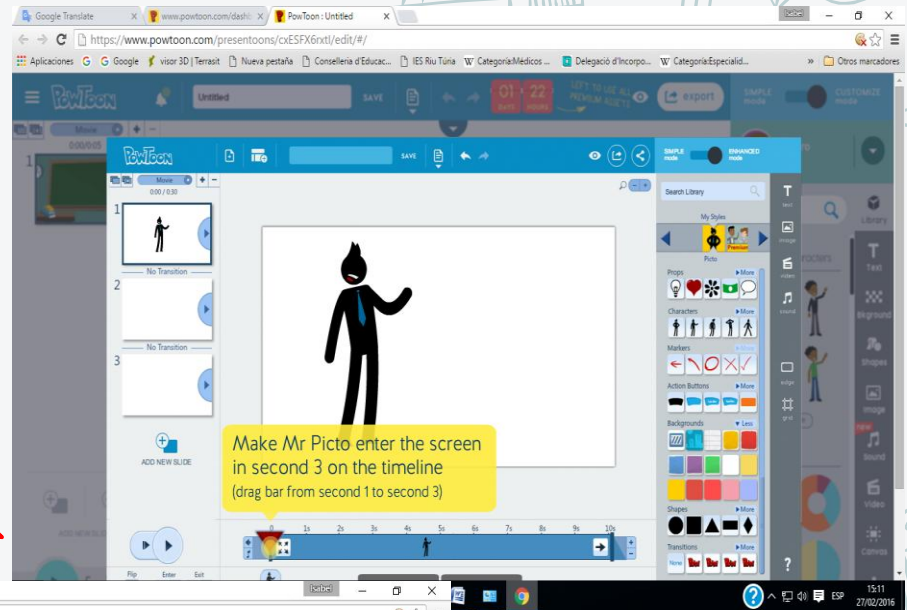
Google Translate
www.powtoon.com/dashb
PowToon : Untitled
Isabel
https://www.powtoon.com/presentoons/cxESFX6rxtI/edit/#/
Aplicaciones G Google visor 3D | Terrasit Nueva pestaña Conselleria d'Educac... IES Riu Túria Categoría:Médicos ... Delegació d'Incorpo... Categoría:Especialid... Otros marcadores
PowToon
Untitled
SAVE
01 DAYS 22 HOURS
LEFT TO USE ALL PREMIUM ASSETS
export
SIMPLE mode
CUSTOMIZE mode
Movie
0:00/0:05
PowToon
SAVE
SIMPLE mode
ENHANCED mode
Movie
0:00 / 0:30
1
No Transition
2
No Transition
3
ADD NEW SLIDE
Search Library
My Styles
Picto
Premium
Props
More
Characters
More
Markers
More
Action Buttons
More
Backgrounds
Less
Shapes
More
Transitions
More
None
text
image
video
sound
edge
grid
Text
Bkground
Shapes
Image
Sound
Video
Canvas
Library
Make Mr Picto enter the screen in second 3 on the timeline
(drag bar from second 1 to second 3)
0 1s 2s 3s 4s 5s 6s 7s 8s 9s 10s
Flip
Enter
Exit
Isabel
ESP
15:11
27/02/2016